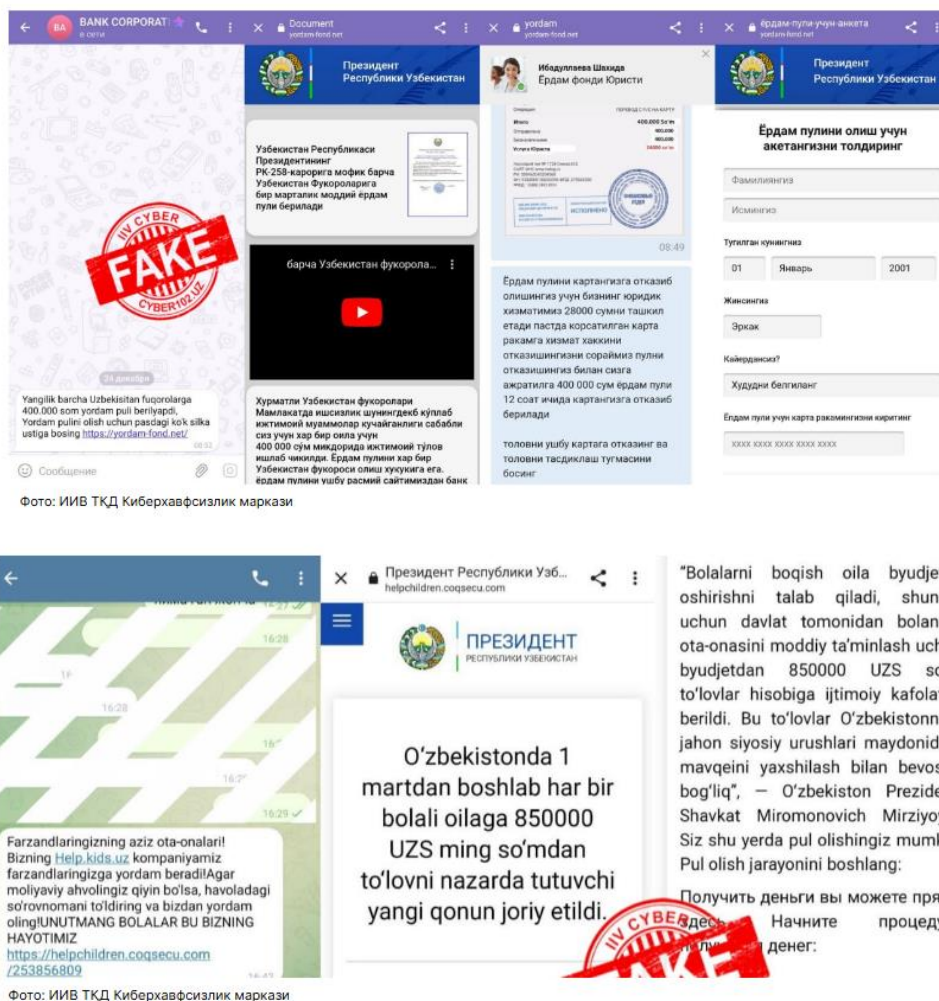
BANK CORPORATI
в сети

Document
yordam-fond.net

Президент Республики Узбекистан

Узбекистан Республикаси Президентининг PK-258-карорига мофик барча Узбекистан Фукароларига бир марталик моддий ёрдам пули берилади

барча Узбекистан фукорола...

Хурматли Узбекистан фукоролари Мамлакатда ишсизлик шунингдекб кўплаб ижтимоий муаммолар кучайганлиги сабабли сиз учун хар бир оила учун 400 000 сўм микдорида ижтимоий тўлов ишлаб чикилди. Ёрдам пулини хар бир Узбекистан фукороси олиш хукукига ега. ёрдам пулини ушбу расмий сайтимиздан банк

yordam
yordam-fond.net

Ибадуллаева Шахида
Ёрдам фонди Юристи

08:49

Ёрдам пулини картангизга отказиб олишингиз учун бизнинг юридик хизматимиз 28000 сумни ташкил етади пастда корсатилган карта ракамга хизмат хаккини отказишингизни сорайимиз пулни отказишингиз билан сизга ажратилга 400 000 сум ёрдам пули 12 соат ичида картангизга отказиб берилади

толовни ушбу картага отказинг ва толовни тасдиклаш тугмасини босинг

ёрдам-пули-учун-анкета
yordam-fond.net

Президент Республики Узбекистан

Ёрдам пулини олиш учун акетангизни толдиринг

Фамилиянгиз

Исмингиз

Тугилган кунингиз

01 Январь 2001

Жинсингиз

Эркак

Кайердансиз?

Худудни белгиланг

Ёрдам пули учун карта ракамингизни киритинг

XXXX XXXX XXXX XXXX

IIV CYBER FAKE CYBER102.UZ

24 декабря

Yangilik barcha Uzbekisitan fuqorolarga 400.000 som yordam puli beriliyapdi, Yordam pulini olish uchun pasdagi ko'k silka ustiga bosing https://yordam-fond.net/

Сообщение

Фото: ИИВ ТКД Киберхавфсизлик маркази

16:28

16:28

16:29

Farzandlaringizning aziz ota-onalari! Bizning Help.kids.uz kompaniyamiz farzandlaringizga yordam beradi!Agar moliyaviy ahvolingiz qiyin bo'lsa, havoladagi so'rovnomani to'ldiring va bizdan yordam oling!UNUTMANG BOLALAR BU BIZNING HAYOTIMIZ
https://helpchildren.coqsecu.com/253856809

Президент Республики Узб...
helpchildren.coqsecu.com

ПРЕЗИДЕНТ
РЕСПУБЛИКИ УЗБЕКИСТАН

O'zbekistonda 1 martdan boshlab har bir bolali oilaga 850000 UZS ming so'mdan to'lovni nazarda tutuvchi yangi qonun joriy etildi.

"Bolalarni boqish oila byudje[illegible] oshirishni talab qiladi, shun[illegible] uchun davlat tomonidan bolan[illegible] ota-onasini moddiy ta'minlash uch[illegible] byudjetdan 850000 UZS s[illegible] to'lovlar hisobiga ijtimoiy kafola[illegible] berildi. Bu to'lovlar O'zbekistonn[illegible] jahon siyosiy urushlari maydonid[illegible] mavqeini yaxshilash bilan bevos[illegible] bog'liq", — O'zbekiston Prezide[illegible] Shavkat Miromonovich Mirziyo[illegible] Siz shu yerda pul olishingiz mumk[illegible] Pul olish jarayonini boshlang:

Получить деньги вы можете пря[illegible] здесь. Начните процеду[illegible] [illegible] денег:

IIV CYBER FAKE

Фото: ИИВ ТКД Киберхавфсизлик маркази